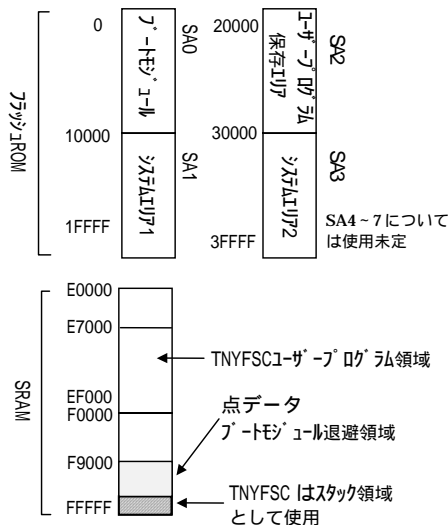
フラッシュROM

0
ブートモジュール
SA0
10000
システムエリア1
SA1
1FFFF

20000
ユーザープログラム保存エリア
SA2
30000
システムエリア2
SA3
3FFFF

SA4～7については使用未定

SRAM

E0000
E7000
TNYFSCユーザープログラム領域
EF000
F0000
点データ
ブートモジュール退避領域
F9000
FFFFF
TNYFSCはスタック領域として使用